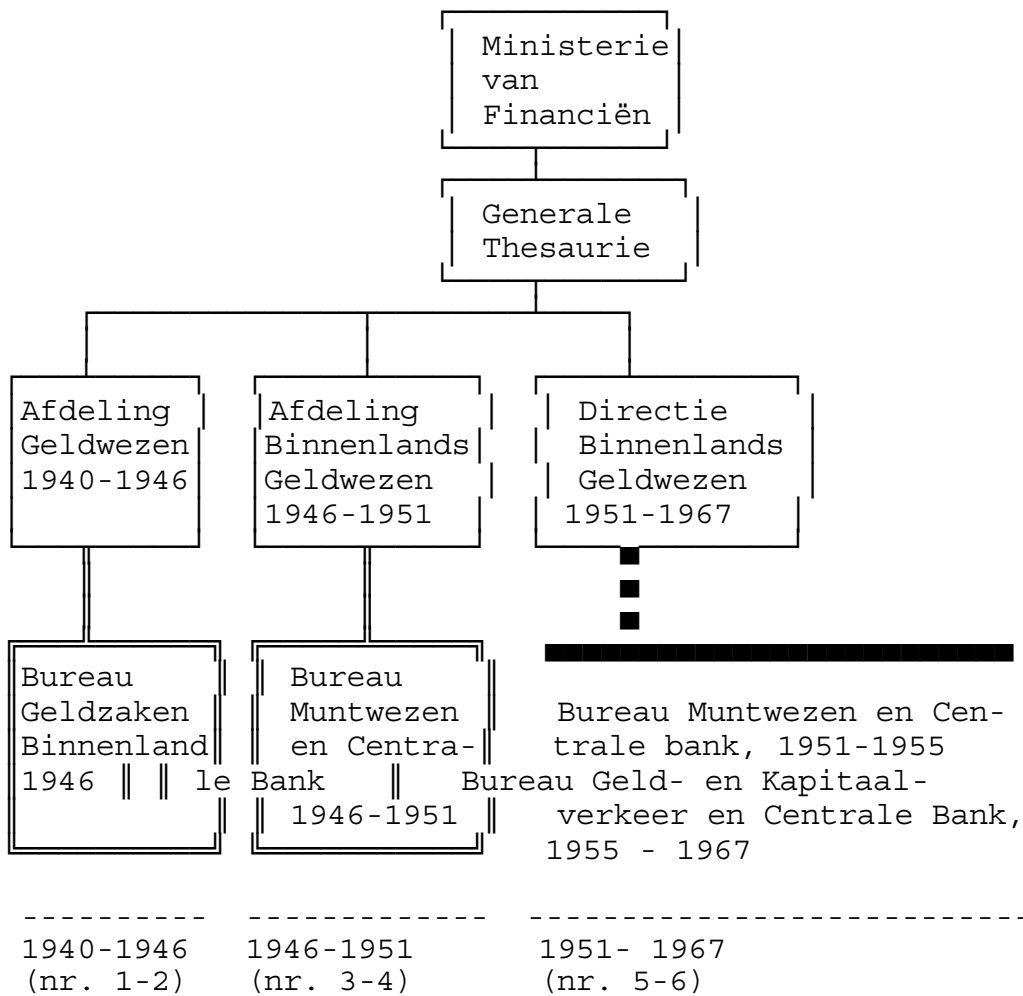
Ministerie van Financiën

Generale Thesaurie

Afdeling Geldwezen 1940-1946

Afdeling Binnenlands Geldwezen 1946-1951

Directie Binnenlands Geldwezen 1951-1967

Bureau Geldzaken Binnenland 1946

Bureau Muntwezen en Centrale Bank 1946-1951

Bureau Muntwezen en Centrale bank, 1951-1955
Bureau Geld- en Kapitaalverkeer en Centrale Bank, 1955 - 1967

1940-1946 (nr. 1-2)

1946-1951 (nr. 3-4)

1951- 1967 (nr. 5-6)